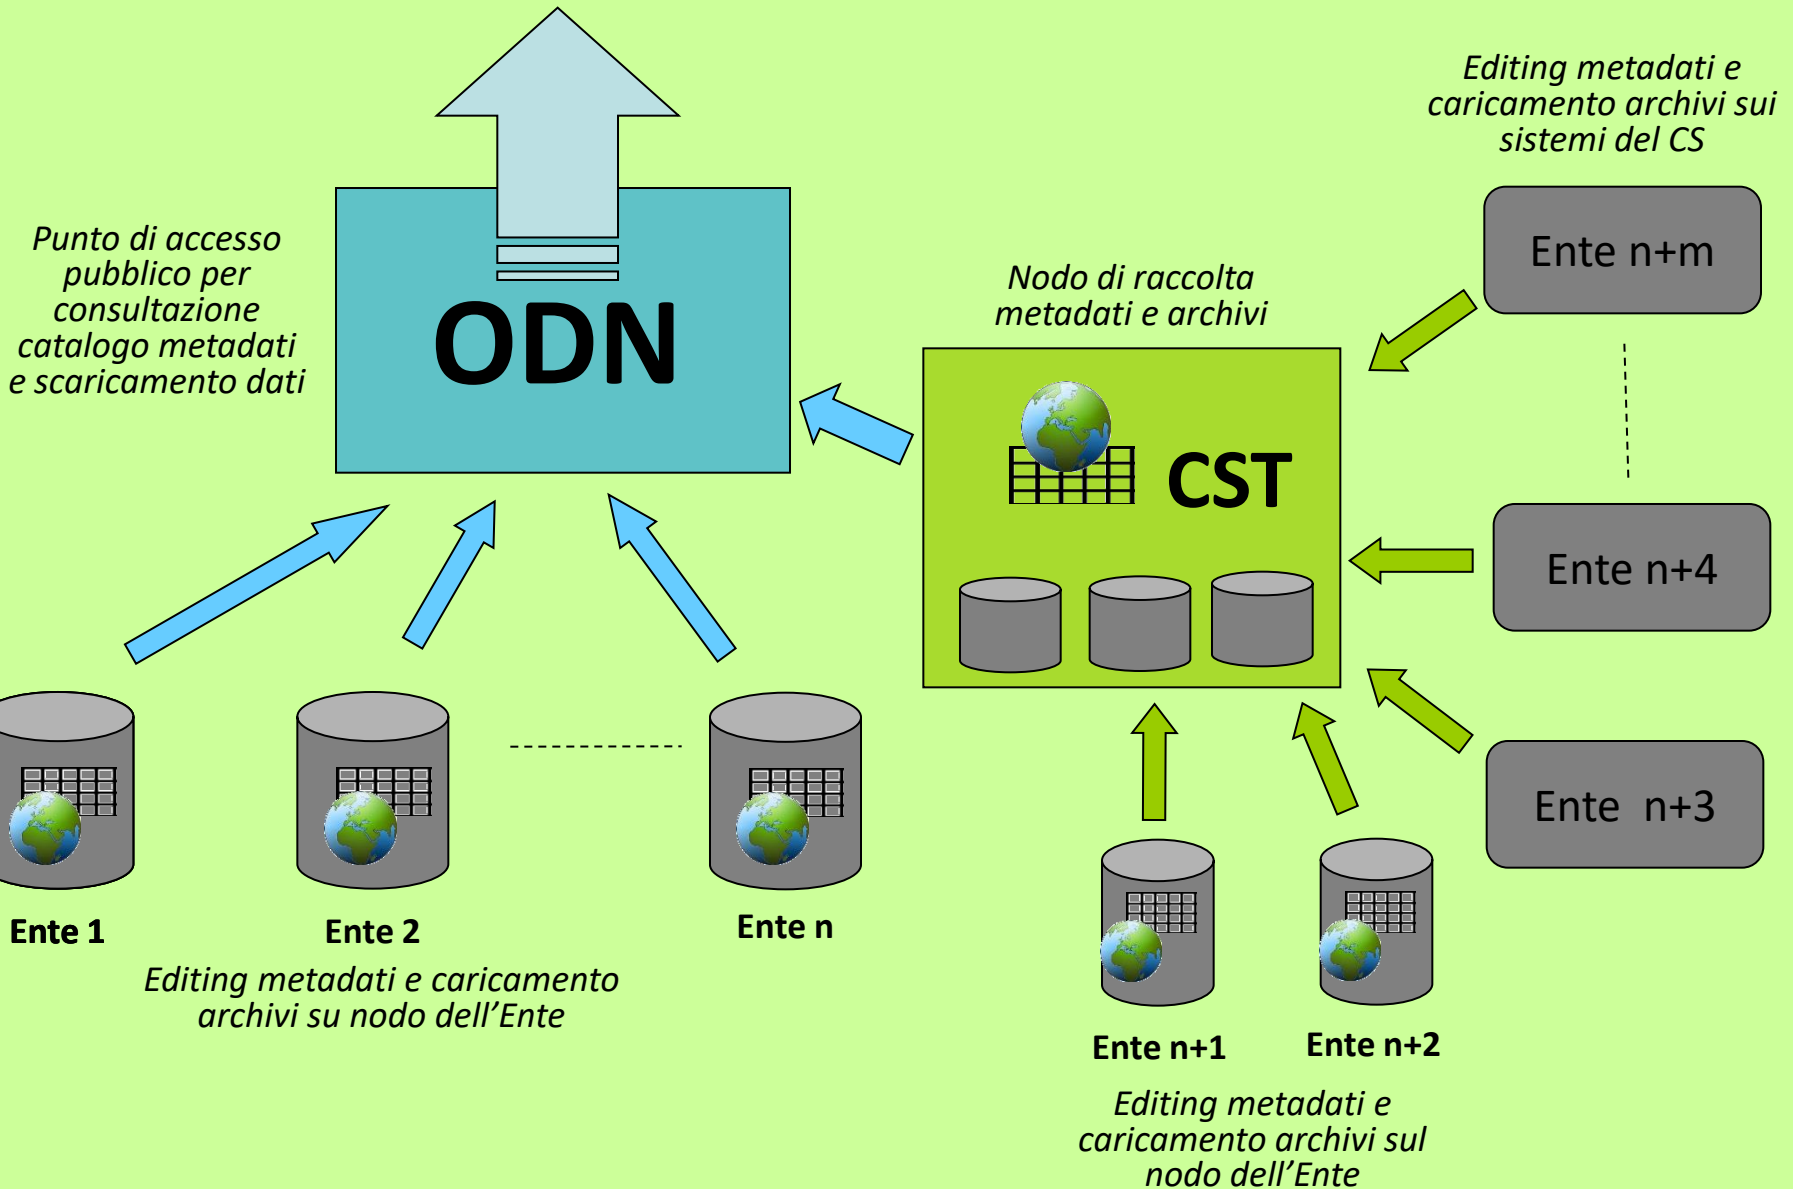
Editing metadati e caricamento archivi sui sistemi del CS

Punto di accesso pubblico per consultazione catalogo metadati e scaricamento dati

ODN

Nodo di raccolta metadati e archivi

CST

Ente n+m

Ente n+4

Ente n+3

Ente 1

Ente 2

Ente n

Editing metadati e caricamento archivi su nodo dell’Ente

Ente n+1

Ente n+2

Editing metadati e caricamento archivi sul nodo dell’Ente